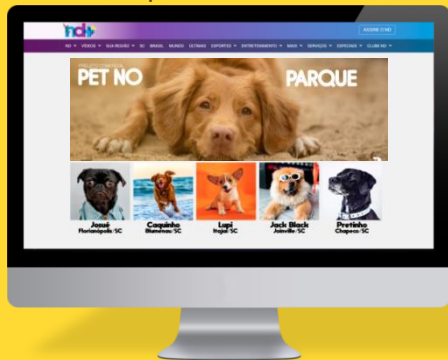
nd+

ND ▾ VÍDEOS ▾ SUA REGIÃO ▾ SC BRASIL MUNDO ESTRADAS ESPORTES ▾ ENTRETENIMENTO ▾ VAGAS ▾ SERVIÇOS ▾ ESPECIAIS ▾ CLUBE ND ▾

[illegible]

PET NO PARQUE

Josué
Florianópolis/SC

Caquinho
Blumenau/SC

Lupi
Itajaí/SC

Jack Black
Joinville/SC

Pretinho
Chapecó/SC